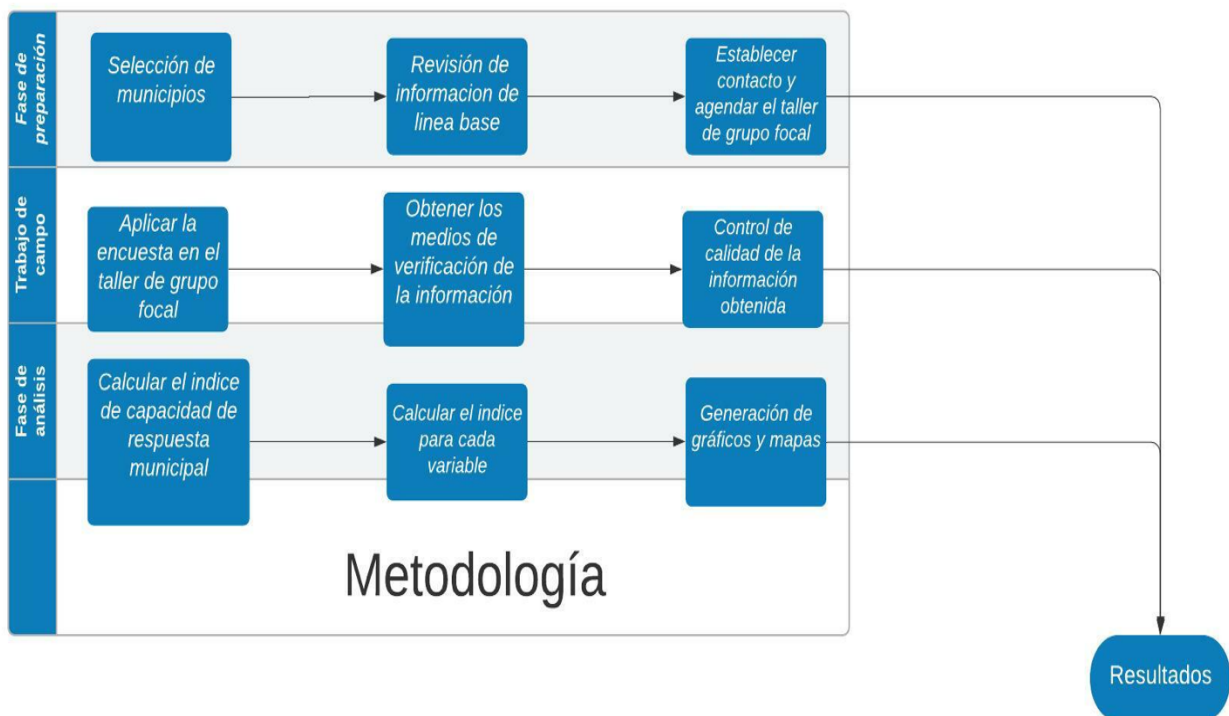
Fase de preparación

Selección de municipios

Revisión de informacion de linea base

Establecer contacto y agendar el taller de grupo focal

Trabajo de campo

Aplicar la encuesta en el taller de grupo focal

Obtener los medios de verificación de la información

Control de calidad de la información obtenida

Fase de análisis

Calcular el indice de capacidad de respuesta municipal

Calcular el indice para cada variable

Generación de gráficos y mapas

Metodología

Resultados